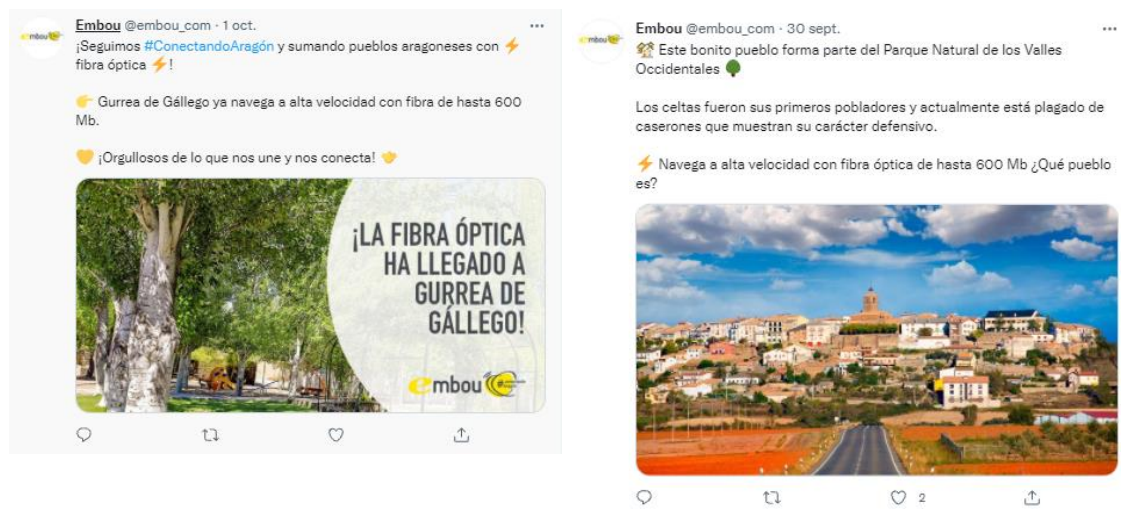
embou

Embou @embou_com · 1 oct.
¡Seguimos #ConectandoAragón y sumando pueblos aragoneses con ⚡ fibra óptica ⚡!

👉 Gurrea de Gállego ya navega a alta velocidad con fibra de hasta 600 Mb.

💛 ¡Orgullosos de lo que nos une y nos conecta! 👏

¡LA FIBRA ÓPTICA HA LLEGADO A GURREA DE GÁLLEGO!

embou

embou

Embou @embou_com · 30 sept.
🏘 Este bonito pueblo forma parte del Parque Natural de los Valles Occidentales 🌳

Los celtas fueron sus primeros pobladores y actualmente está plagado de caserones que muestran su carácter defensivo.

⚡ Navega a alta velocidad con fibra óptica de hasta 600 Mb ¿Qué pueblo es?

2